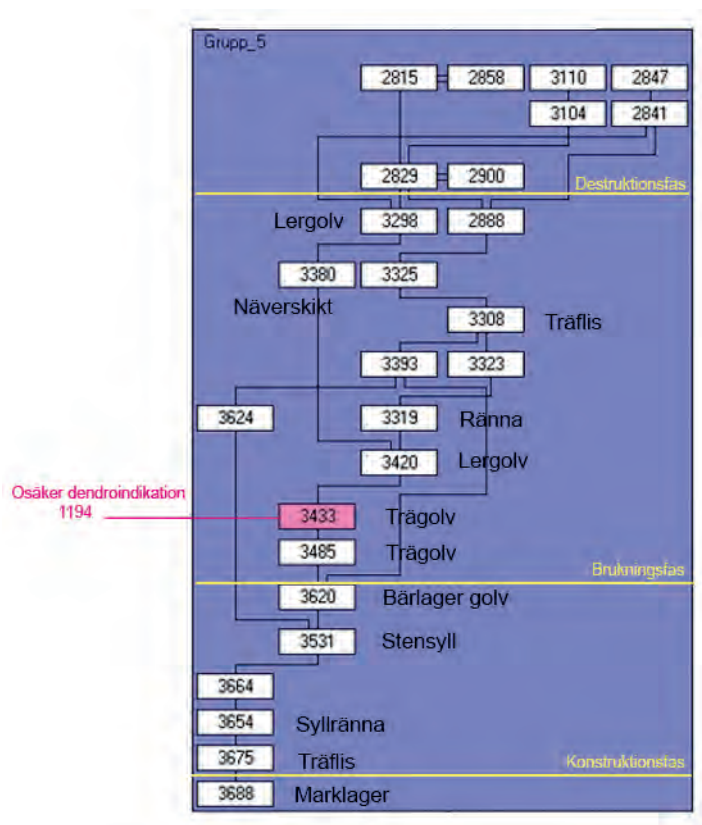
Grupp_5

2815 2858 3110 2847

3104 2841

2829 2900

Destruktionsfas

Lergolv 3298 2888

3380 3325

Näverskikt

3308 Träflis

3393 3323

3624

3319 Ränna

3420 Lergolv

Osäker dendroindikation 1194

3433 Trägolv

3485 Trägolv

Brukningsfas

3620 Bärlager golv

3531 Stensyll

3664

3654 Syllränna

3675 Träflis

Konstruktionsfas

3688 Marklager